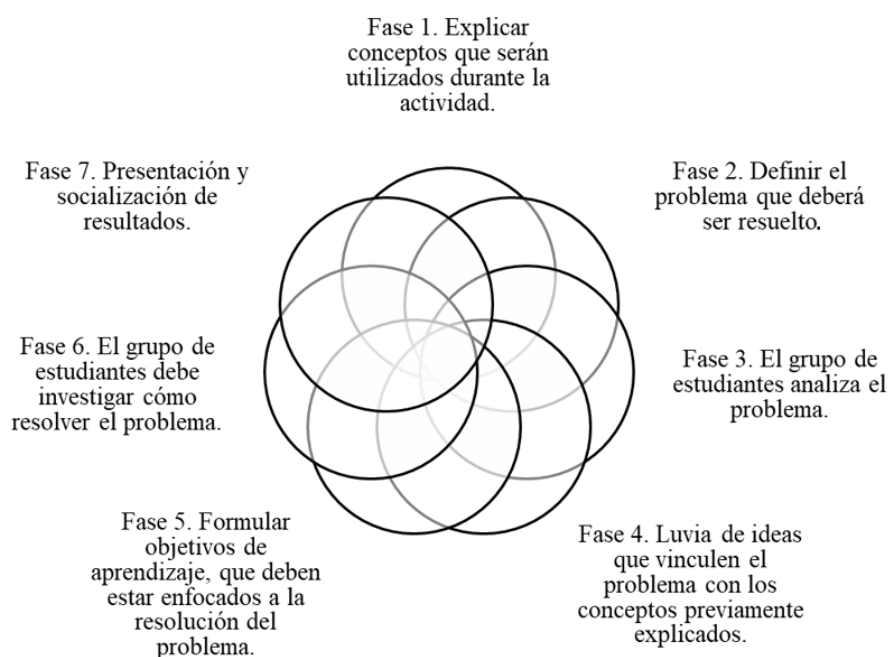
Fase 1. Explicar conceptos que serán utilizados durante la actividad.

Fase 2. Definir el problema que deberá ser resuelto.

Fase 3. El grupo de estudiantes analiza el problema.

Fase 4. Luvia de ideas que vinculen el problema con los conceptos previamente explicados.

Fase 5. Formular objetivos de aprendizaje, que deben estar enfocados a la resolución del problema.

Fase 6. El grupo de estudiantes debe investigar cómo resolver el problema.

Fase 7. Presentación y socialización de resultados.